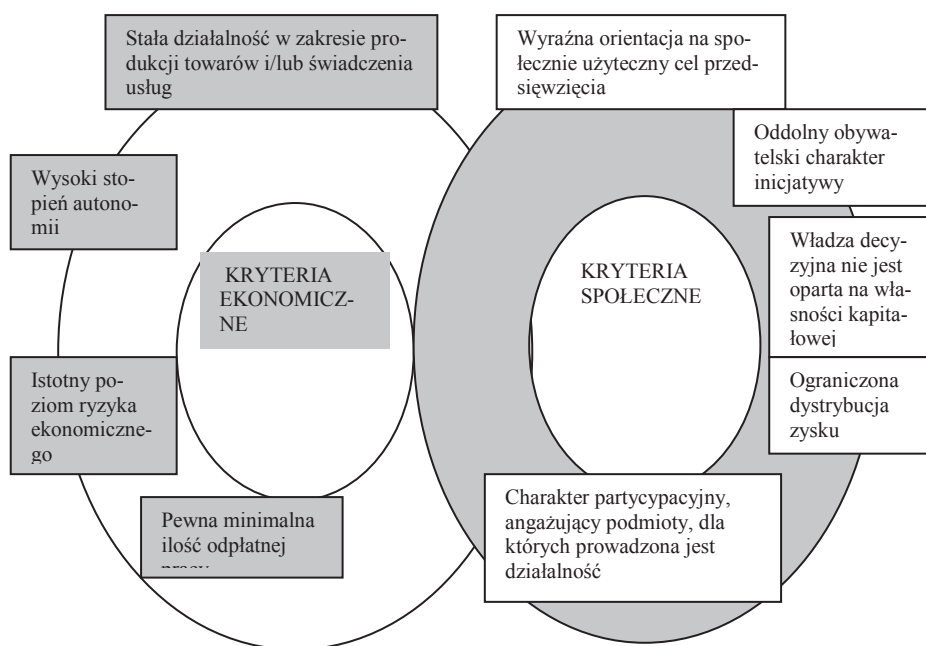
Stała działalność w zakresie produkcji towarów i/lub świadczenia usług

Wyraźna orientacja na społecznie użyteczny cel przedsięwzięcia

Oddolny obywatelski charakter inicjatywy

Wysoki stopień autonomii

KRYTERIA EKONOMICZNE

KRYTERIA SPOŁECZNE

Władza decyzyjna nie jest oparta na własności kapitałowej

Istotny poziom ryzyka ekonomicznego

Ograniczona dystrybucja zysku

Pewna minimalna ilość odpłatnej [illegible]

Charakter partycypacyjny, angażujący podmioty, dla których prowadzona jest działalność